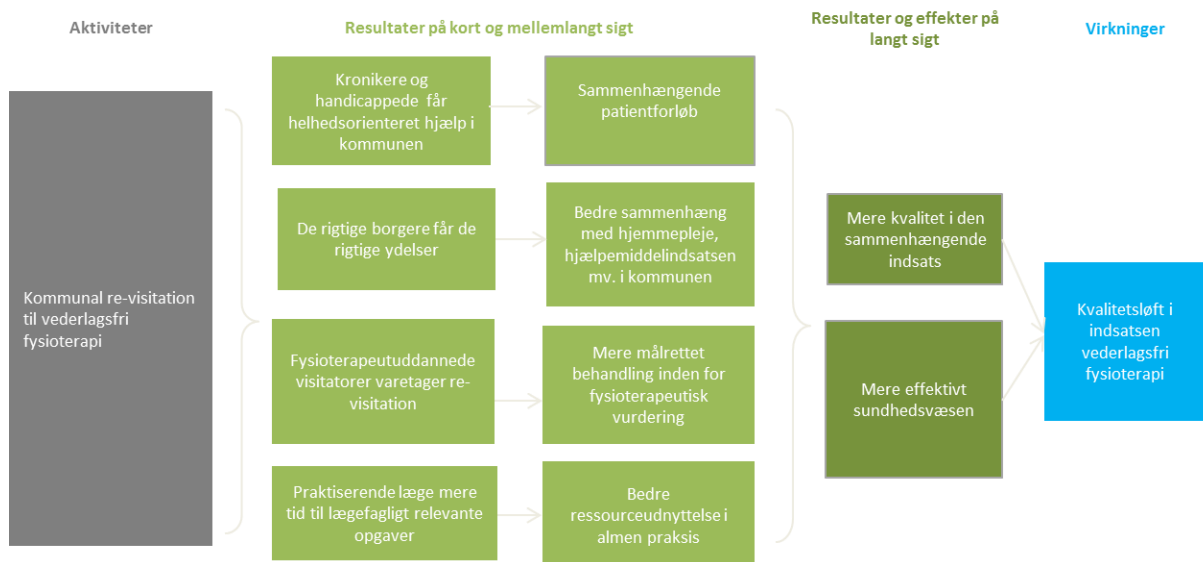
Aktiviteter

Resultater på kort og mellemlangt sigt

Resultater og effekter på langt sigt

Virkninger

Kommunal re-visitation til vederlagsfri fysioterapi

Kronikere og handicappede får helhedsorienteret hjælp i kommunen

Sammenhængende patientforløb

De rigtige borgere får de rigtige ydelser

Bedre sammenhæng med hjemmepleje, hjælpemiddelindsatsen mv. i kommunen

Fysioterapeutuddannede visitatorer varetager re-visitation

Mere målrettet behandling inden for fysioterapeutisk vurdering

Praktiserende læge mere tid til lægefagligt relevante opgaver

Bedre ressourceudnyttelse i almen praksis

Mere kvalitet i den sammenhængende indsats

Mere effektivt sundhedsvæsen

Kvalitetsløft i indsatsen vederlagsfri fysioterapi